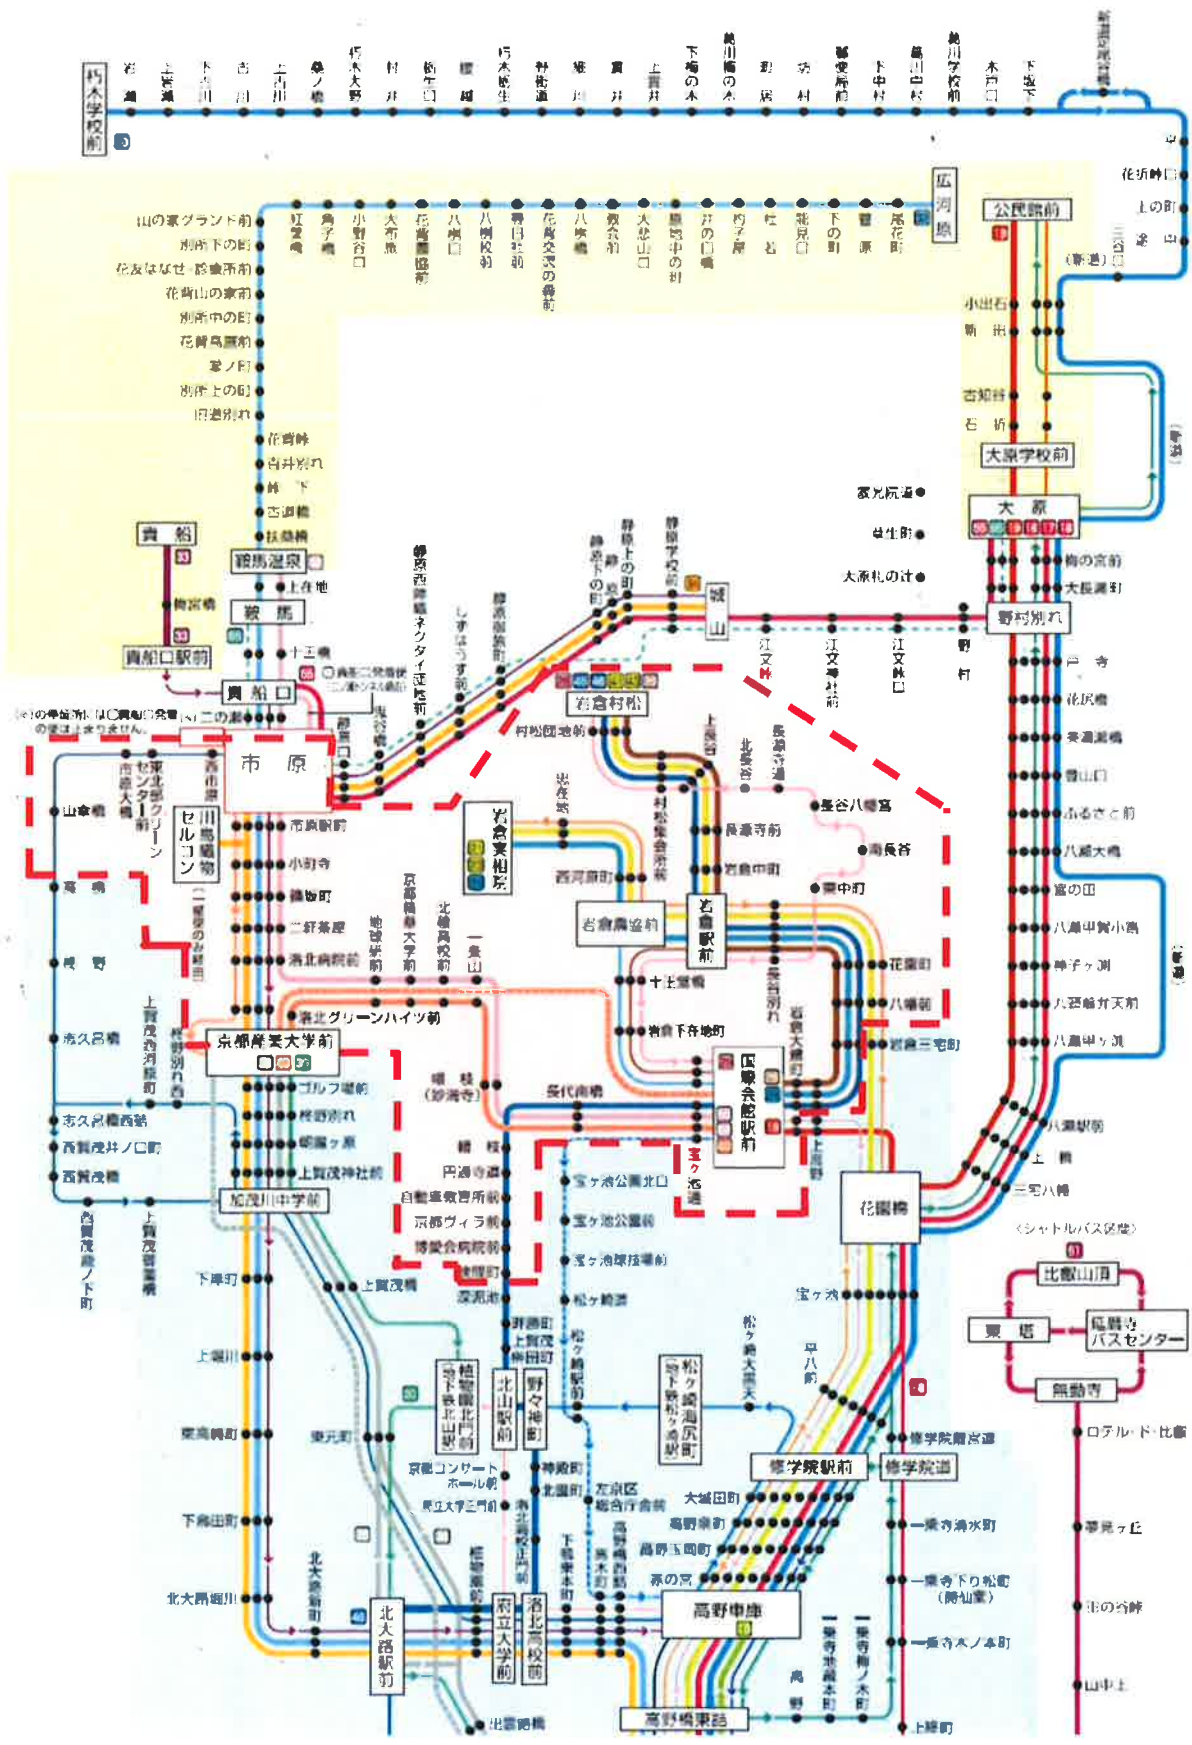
朽木学校前
岩瀬
上宮瀬
下宮川
古川
上口川
桑ノ橋
朽木大野
村井
栃生口
梅ノ木
朽木栃生
針畑道
坂下
貫井
上貫井
下坊の木
細川
坊村
葛川中村
葛川学校前
木戸口
下坂下
花折峠口
上の町
途中
三谷口
広河原
山の家グランド前
別所下の町
花友はなせ・診療所前
花背山の家前
別所中の町
花背鳥居前
峯ノ町
別所上の町
旧道別れ
花背峠
百井別れ
峠下
古道橋
扶桑橋
公民館前
小出石
戸寺
花尻橋
古知谷
大原学校前
大原
野村別れ
寂光院道
貴船
貴船口駅前
鞍馬温泉
鞍馬
十二坊
貴船口
二の瀬
市原
岩倉村松
岩倉実相院
岩倉駅前
国際会館駅前
宝ヶ池
京都産業大学前
ゴルフ場前
加茂川中学前
北大路駅前
府立大学前
洛北高校前
北山駅前
植物園北門前
松ヶ崎海尻町
修学院駅前
修学院道
高野車庫
高野橋東詰
花園橋
比叡山頂
東塔
延暦寺バスセンター
無動寺
ロテル・ド・比叡
夢見ヶ丘
山中上